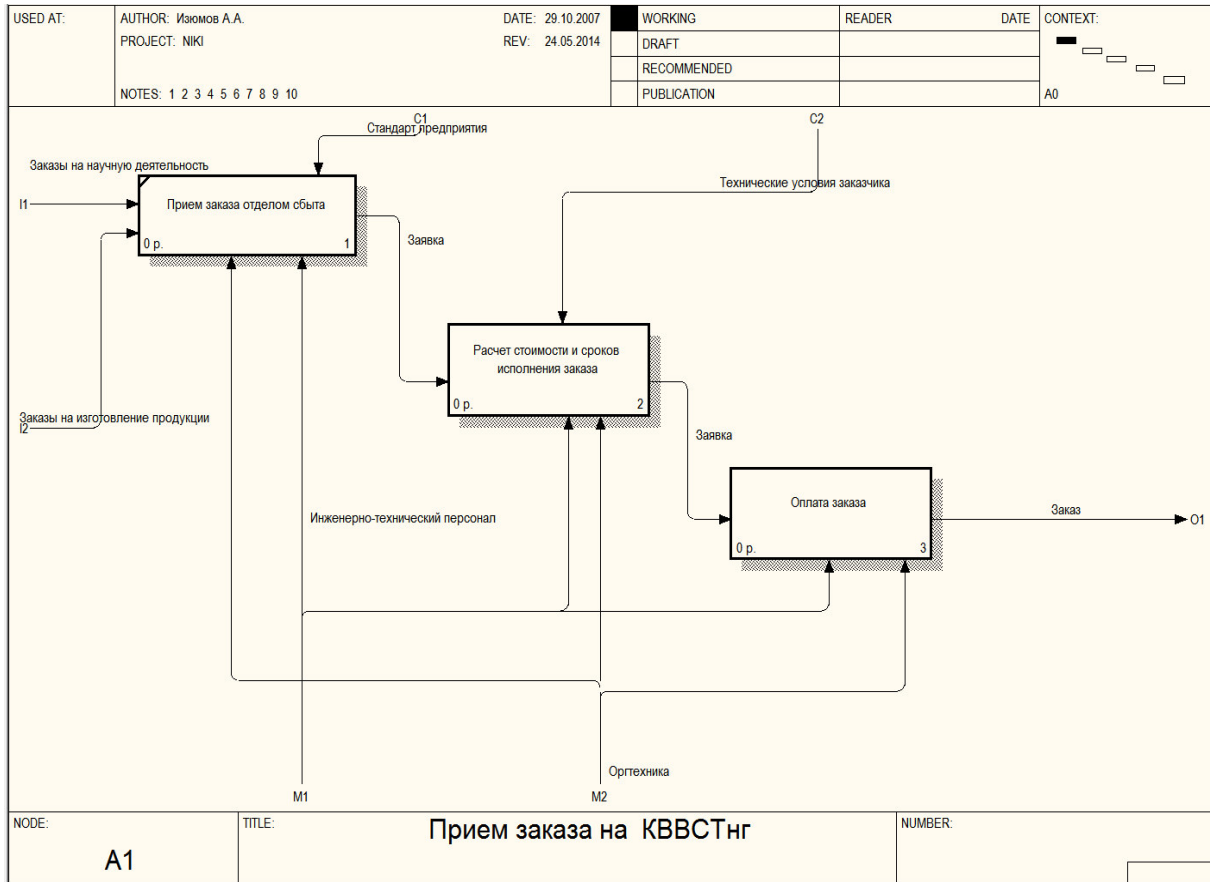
| USED AT: | AUTHOR: Изюмов А.А. | DATE: 29.10.2007 | | WORKING | READER | DATE | CONTEXT: |
|---|---|---|---|---|---|---|---|
| | PROJECT: NIKI | REV: 24.05.2014 | | DRAFT | | | |
| | | | | RECOMMENDED | | | |
| | NOTES: 1 2 3 4 5 6 7 8 9 10 | | | PUBLICATION | | | A0 |

C1
Стандарт предприятия

C2

Заказы на научную деятельность

I1

Прием заказа отделом сбыта
0 р.
1

Заявка

Технические условия заказчика

Расчет стоимости и сроков исполнения заказа
0 р.
2

Заказы на изготовление продукции
I2

Заявка

Оплата заказа
0 р.
3

Заказ
O1

Инженерно-технический персонал

Оргтехника

M1

M2

| NODE: | TITLE: | NUMBER: |
|---|---|---|
| A1 | Прием заказа на КВВСТнг | |